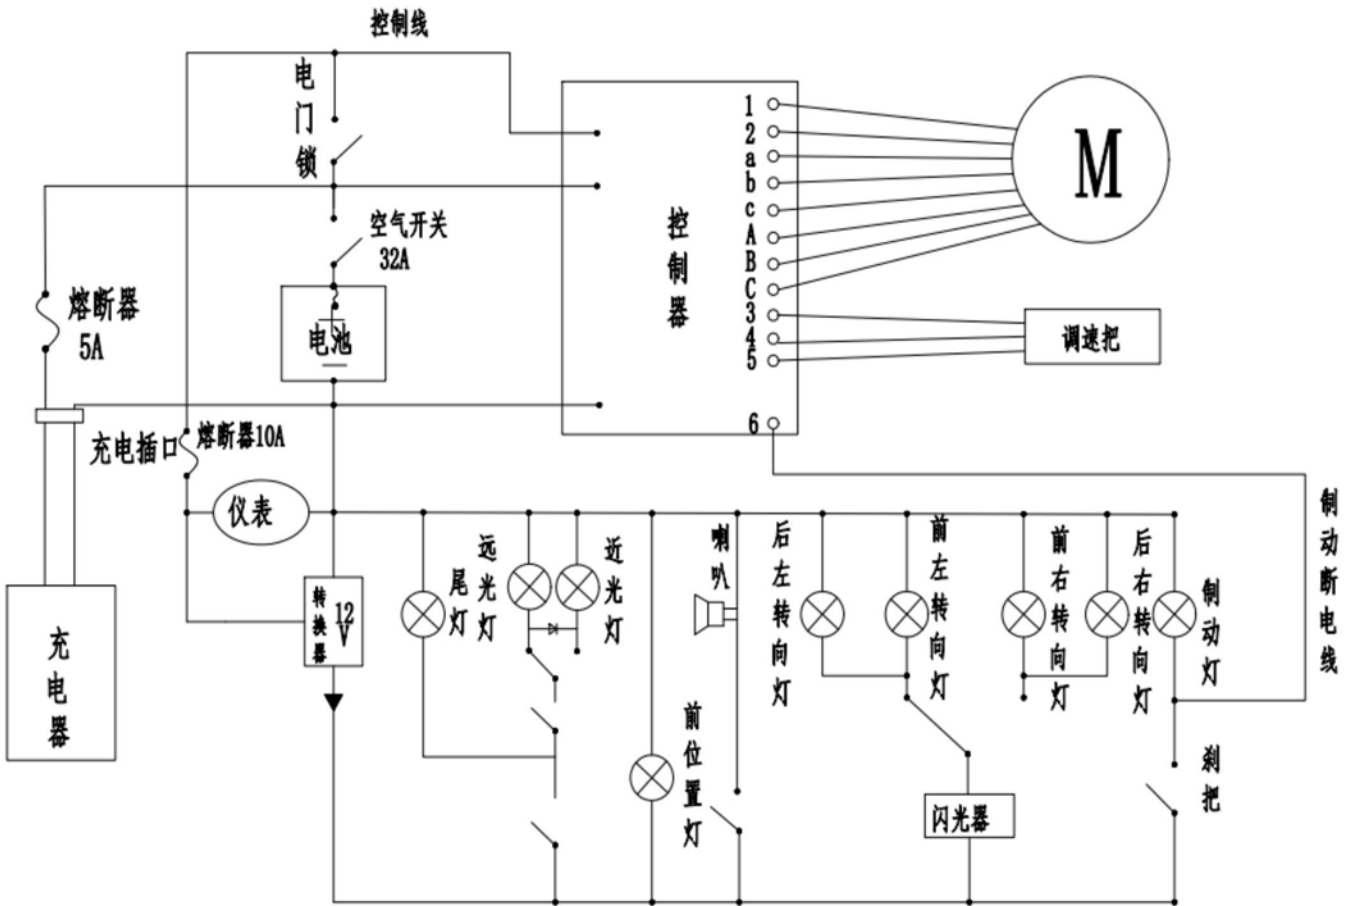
控制线

电门锁

空气开关
32A

电池

熔断器
5A

充电插口

熔断器10A

仪表

充电器

转换器
12V

控制器

1
2
a
b
c
A
B
C
3
4
5
6

M

调速把

制动断电线

尾灯

远光灯

近光灯

喇叭

前位置灯

后左转向灯

前左转向灯

前右转向灯

后右转向灯

制动灯

闪光器

刹把